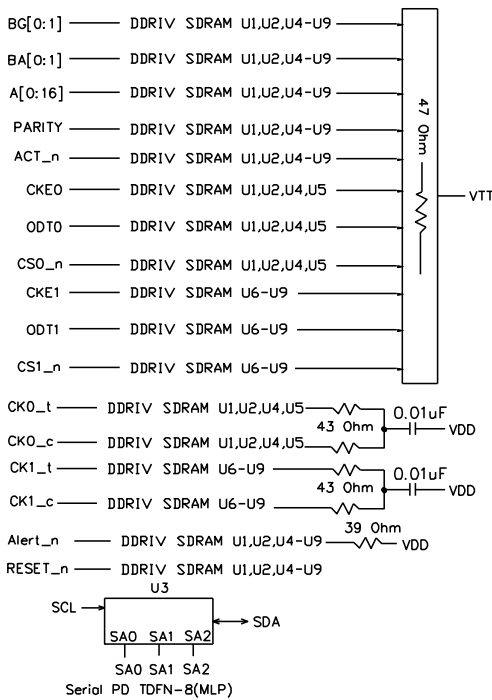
BG[0:1] DDRIV SDRAM U1,U2,U4-U9
BA[0:1] DDRIV SDRAM U1,U2,U4-U9
A[0:16] DDRIV SDRAM U1,U2,U4-U9
PARITY DDRIV SDRAM U1,U2,U4-U9
ACT_n DDRIV SDRAM U1,U2,U4-U9
CKE0 DDRIV SDRAM U1,U2,U4,U5
ODT0 DDRIV SDRAM U1,U2,U4,U5
CS0_n DDRIV SDRAM U1,U2,U4,U5
CKE1 DDRIV SDRAM U6-U9
ODT1 DDRIV SDRAM U6-U9
CS1_n DDRIV SDRAM U6-U9

47 Ohm
VTT

CK0_t DDRIV SDRAM U1,U2,U4,U5
43 Ohm
0.01uF
VDD
CK0_c DDRIV SDRAM U1,U2,U4,U5
CK1_t DDRIV SDRAM U6-U9
43 Ohm
0.01uF
VDD
CK1_c DDRIV SDRAM U6-U9
Alert_n DDRIV SDRAM U1,U2,U4-U9
39 Ohm
VDD
RESET_n DDRIV SDRAM U1,U2,U4-U9

U3
SCL
SDA
SA0 SA1 SA2
SA0 SA1 SA2
Serial PD TDFN-8(MLP)